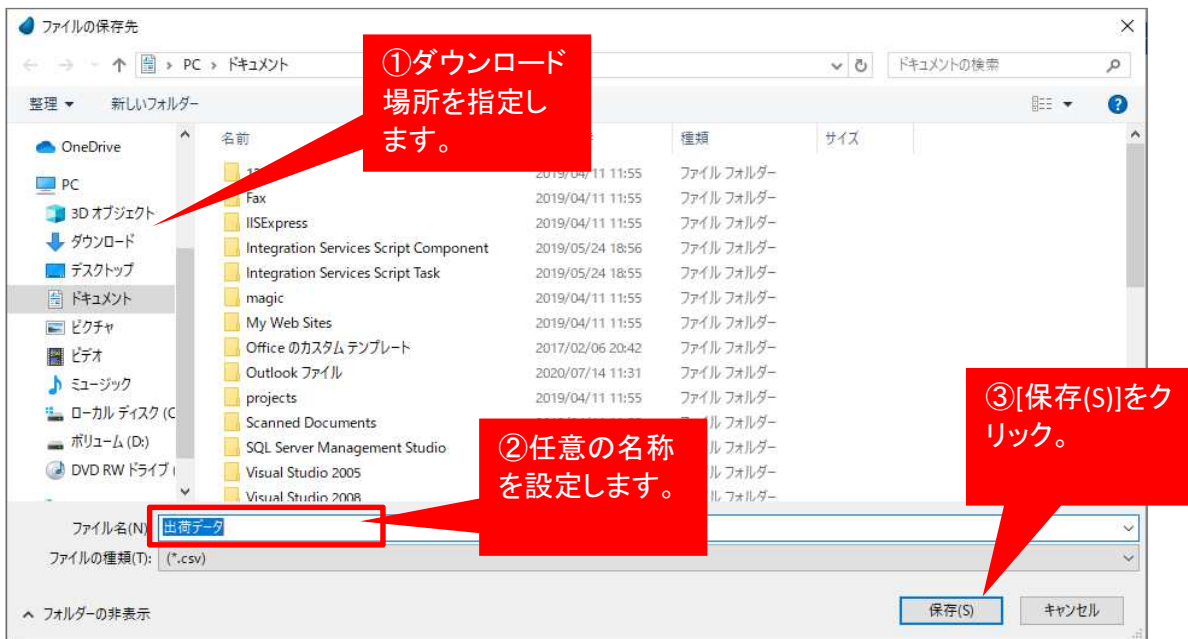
ファイルの保存先

PC › ドキュメント

ドキュメントの検索

整理 ▼ 新しいフォルダー

①ダウンロード場所を指定します。

| 名前 | | 種類 | サイズ |
|---|---|---|---|
| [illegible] | 2019/04/11 11:55 | ファイル フォルダー | |
| Fax | 2019/04/11 11:55 | ファイル フォルダー | |
| IISExpress | 2019/04/11 11:55 | ファイル フォルダー | |
| Integration Services Script Component | 2019/05/24 18:56 | ファイル フォルダー | |
| Integration Services Script Task | 2019/05/24 18:55 | ファイル フォルダー | |
| magic | 2019/04/11 11:55 | ファイル フォルダー | |
| My Web Sites | 2019/04/11 11:55 | ファイル フォルダー | |
| Office のカスタム テンプレート | 2017/02/06 20:42 | ファイル フォルダー | |
| Outlook ファイル | 2020/07/14 11:31 | ファイル フォルダー | |
| projects | 2019/04/11 11:55 | ファイル フォルダー | |
| Scanned Documents | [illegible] | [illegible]ル フォルダー | |
| SQL Server Management Studio | | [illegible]ル フォルダー | |
| Visual Studio 2005 | | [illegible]ル フォルダー | |
| Visual Studio 2008 | | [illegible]ル フォルダー | |

OneDrive
PC
3D オブジェクト
ダウンロード
デスクトップ
ドキュメント
ピクチャ
ビデオ
ミュージック
ローカル ディスク (C
ボリューム (D:)
DVD RW ドライブ (

②任意の名称を設定します。

③[保存(S)]をクリック。

ファイル名(N): 出荷データ
ファイルの種類(T): (*.csv)

フォルダーの非表示

保存(S) キャンセル